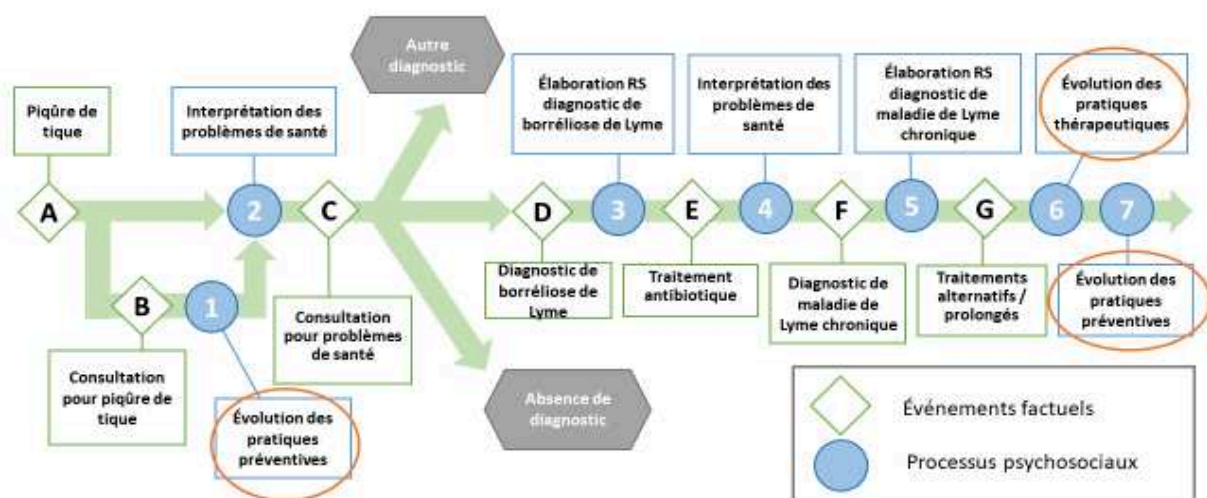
Piqûre de tique

A

Consultation pour piqûre de tique

B

1

Évolution des pratiques préventives

Interprétation des problèmes de santé

2

C

Consultation pour problèmes de santé

Autre diagnostic

Absence de diagnostic

D

Diagnostic de borréliose de Lyme

Élaboration RS diagnostic de borréliose de Lyme

3

E

Traitement antibiotique

Interprétation des problèmes de santé

4

F

Diagnostic de maladie de Lyme chronique

Élaboration RS diagnostic de maladie de Lyme chronique

5

G

Traitements alternatifs / prolongés

Évolution des pratiques thérapeutiques

6

7

Évolution des pratiques préventives

Événements factuels

Processus psychosociaux